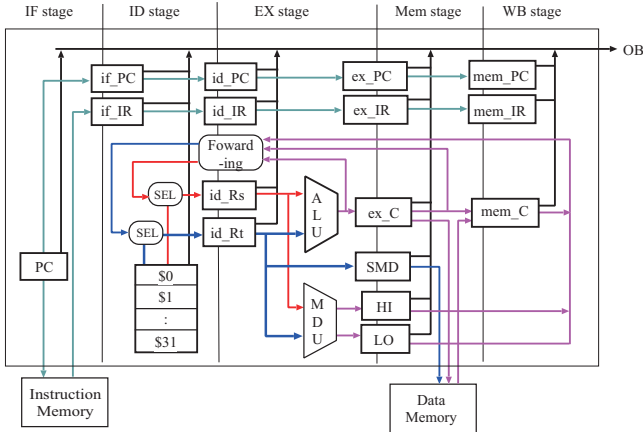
IF stage

ID stage

EX stage

Mem stage

WB stage

OB

if_PC

id_PC

ex_PC

mem_PC

if_IR

id_IR

ex_IR

mem_IR

Foward -ing

SEL

id_Rs

A L U

ex_C

mem_C

SEL

id_Rt

PC

$0

$1

:

$31

SMD

M D U

HI

LO

Instruction Memory

Data Memory